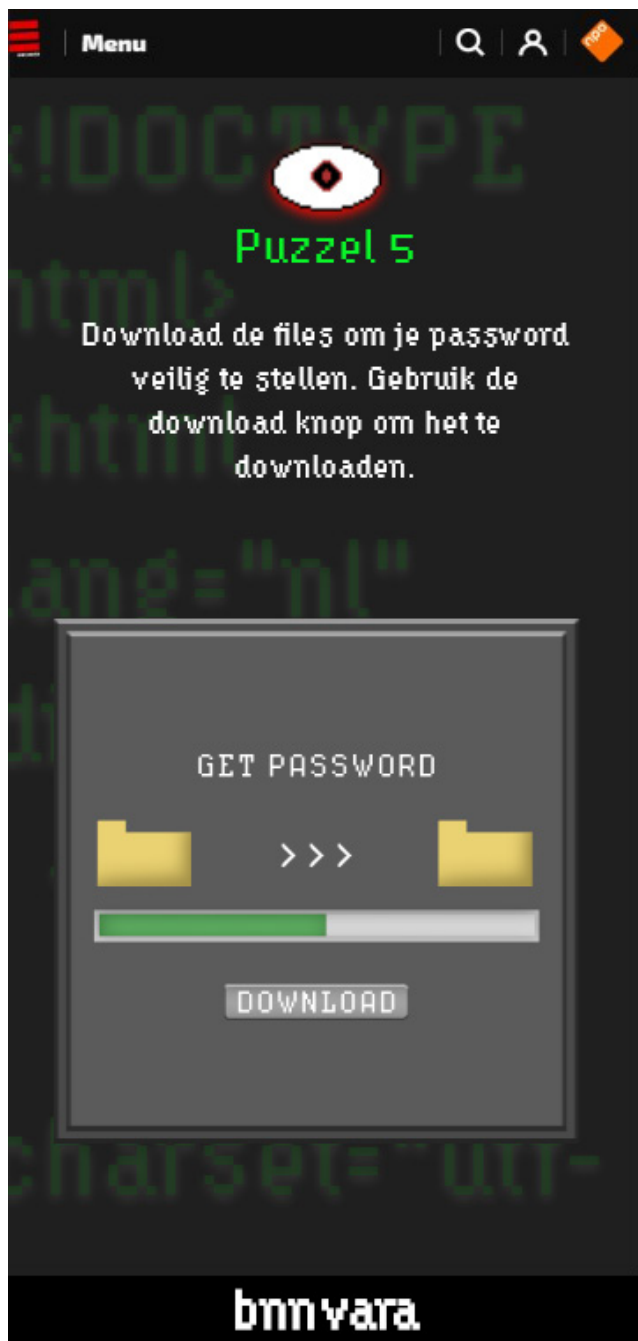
Menu

npo

<!DOCTYPE
html>
<html
lang="nl"
di
charset="utf-

Puzzel 5

Download de files om je password veilig te stellen. Gebruik de download knop om het te downloaden.

GET PASSWORD

>>>

DOWNLOAD

bnnvara